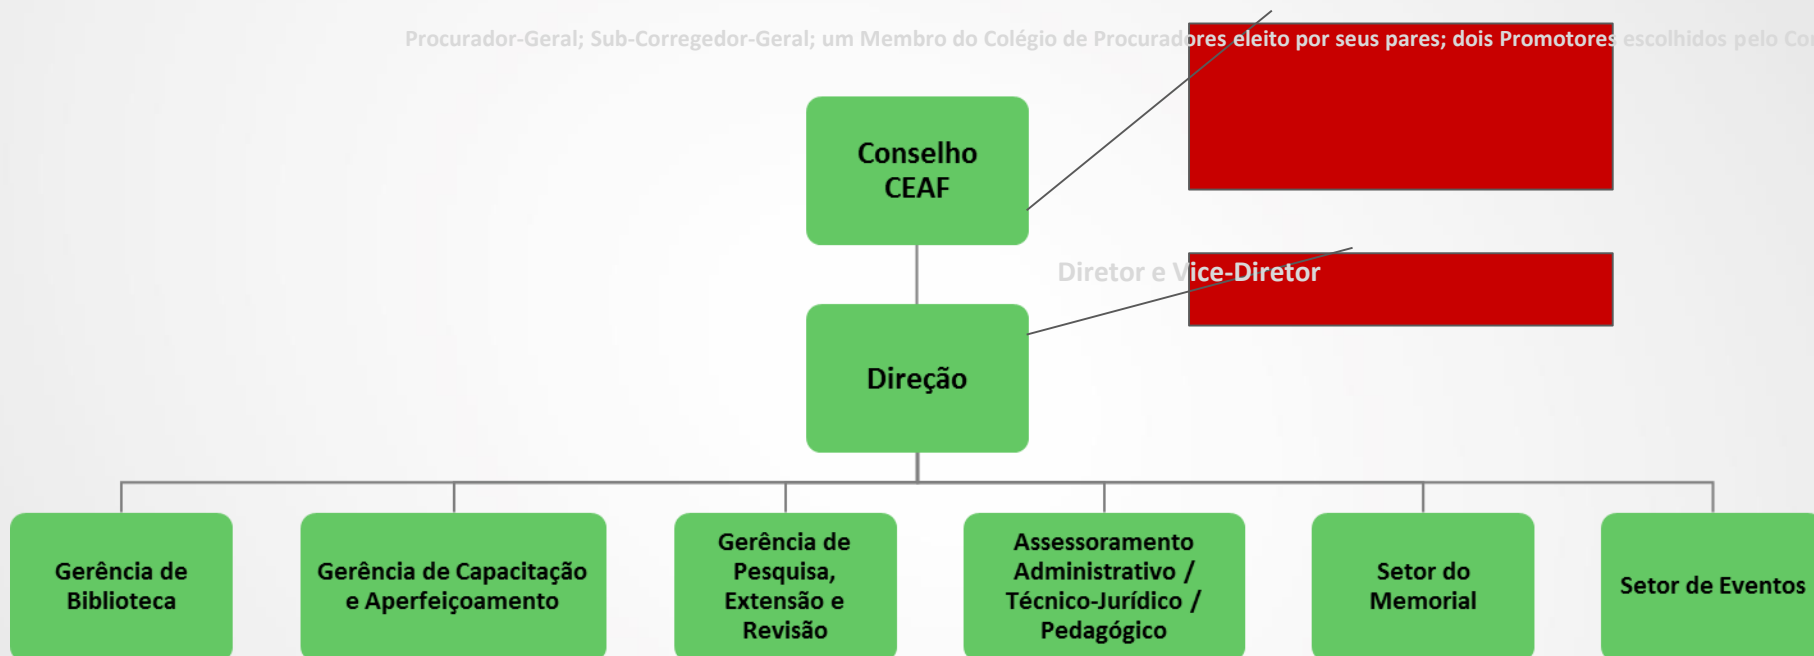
Procurador-Geral; Sub-Corregedor-Geral; um Membro do Colégio de Procuradores eleito por seus pares; dois Promotores escolhidos pelo Co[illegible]

Conselho CEAF

Diretor e Vice-Diretor

Direção

Gerência de Biblioteca

Gerência de Capacitação e Aperfeiçoamento

Gerência de Pesquisa, Extensão e Revisão

Assessoramento Administrativo / Técnico-Jurídico / Pedagógico

Setor do Memorial

Setor de Eventos